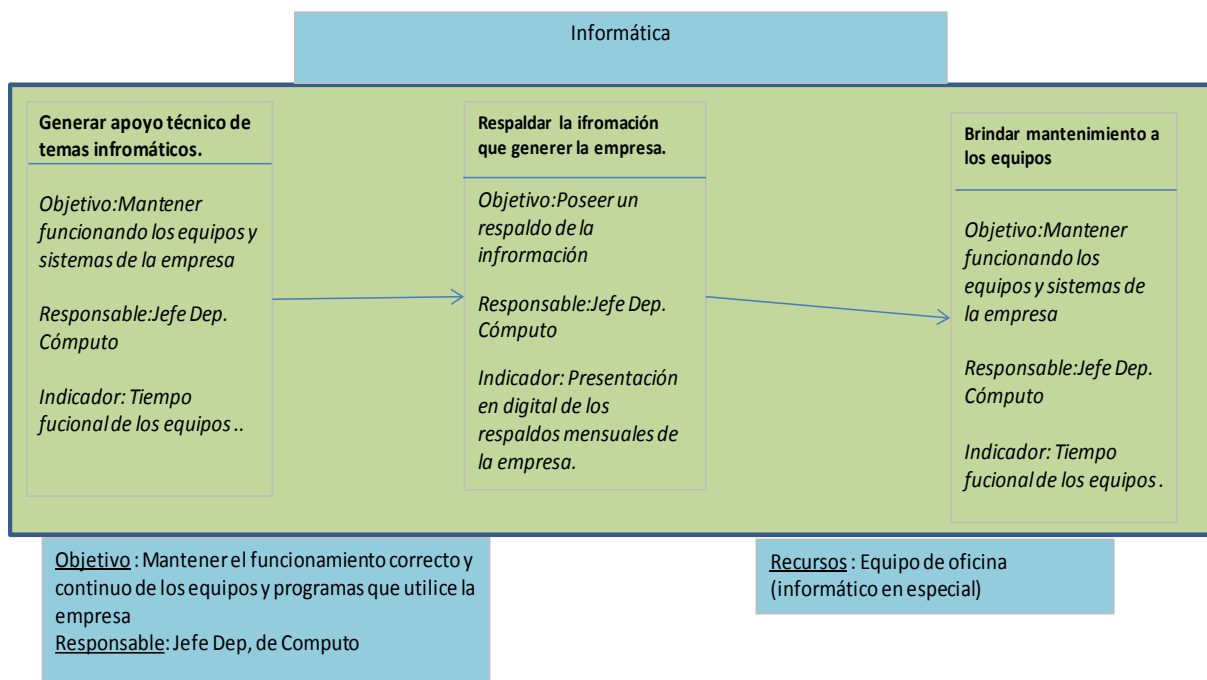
Informática

Generar apoyo técnico de temas infromáticos.

Objetivo:Mantener funcionando los equipos y sistemas de la empresa

Responsable:Jefe Dep. Cómputo

Indicador: Tiempo fucional de los equipos ..

Respaldar la ifromación que generer la empresa.

Objetivo:Poseer un respaldo de la infrormación

Responsable:Jefe Dep. Cómputo

Indicador: Presentación en digital de los respaldos mensuales de la empresa.

Brindar mantenimiento a los equipos

Objetivo:Mantener funcionando los equipos y sistemas de la empresa

Responsable:Jefe Dep. Cómputo

Indicador: Tiempo fucional de los equipos .

Objetivo : Mantener el funcionamiento correcto y continuo de los equipos y programas que utilice la empresa
Responsable: Jefe Dep, de Computo

Recursos : Equipo de oficina (informático en especial)